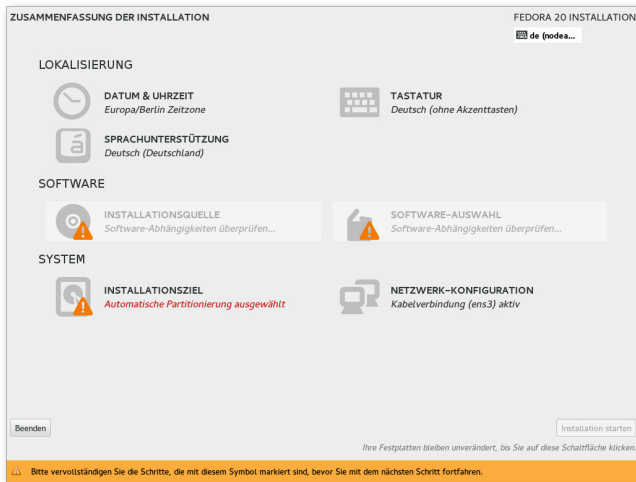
ZUSAMMENFASSUNG DER INSTALLATION

FEDORA 20 INSTALLATION

de (nodea...

LOKALISIERUNG

DATUM & UHRZEIT
Europa/Berlin Zeitzone

TASTATUR
Deutsch (ohne Akzenttasten)

SPRACHUNTERSTÜTZUNG
Deutsch (Deutschland)

SOFTWARE

INSTALLATIONSQUELLE
Software-Abhängigkeiten überprüfen...

SOFTWARE-AUSWAHL
Software-Abhängigkeiten überprüfen...

SYSTEM

INSTALLATIONSZIEL
Automatische Partitionierung ausgewählt

NETZWERK-KONFIGURATION
Kabelverbindung (ens3) aktiv

Beenden

Installation starten

Ihre Festplatten bleiben unverändert, bis Sie auf diese Schaltfläche klicken.

Bitte vervollständigen Sie die Schritte, die mit diesem Symbol markiert sind, bevor Sie mit dem nächsten Schritt fortfahren.